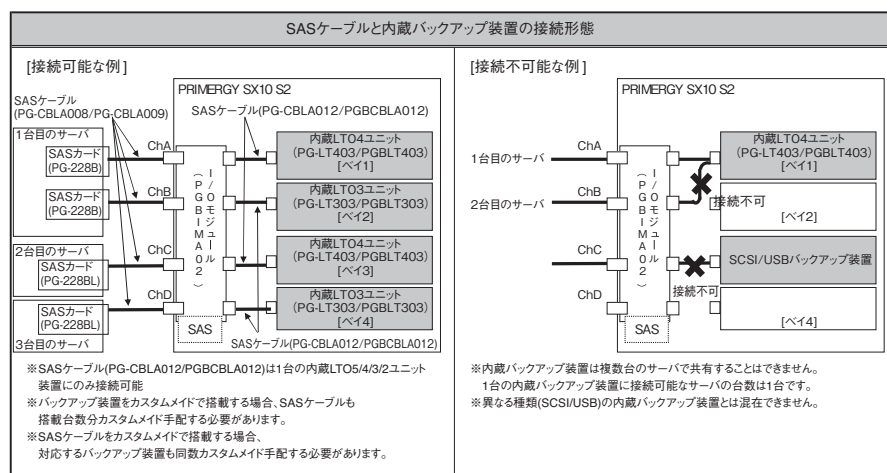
SASケーブルと内蔵バックアップ装置の接続形態

[接続可能な例]

PRIMERGY SX10 S2

SASケーブル (PG-CBLA008/PG-CBLA009)

SASケーブル(PG-CBLA012/PGBCBLA012)

1台目のサーバ

SASカード (PG-228B)

SASカード (PG-228B)

2台目のサーバ

SASカード (PG-228BL)

SASカード (PG-228BL)

3台目のサーバ

ChA

ChB

ChC

ChD

I/Oモジュール (PGBIMA02)

SAS

内蔵LTO4ユニット (PG-LT403/PGBLT403) [ベイ1]

内蔵LTO3ユニット (PG-LT303/PGBLT303) [ベイ2]

内蔵LTO4ユニット (PG-LT403/PGBLT403) [ベイ3]

内蔵LTO3ユニット (PG-LT303/PGBLT303) [ベイ4]

SASケーブル(PG-CBLA012/PGBCBLA012)

※SASケーブル(PG-CBLA012/PGBCBLA012)は1台の内蔵LTO5/4/3/2ユニット装置にのみ接続可能
※バックアップ装置をカスタムメイドで搭載する場合、SASケーブルも搭載台数分カスタムメイド手配する必要があります。
※SASケーブルをカスタムメイドで搭載する場合、対応するバックアップ装置も同数カスタムメイド手配する必要があります。

[接続不可能な例]

PRIMERGY SX10 S2

1台目のサーバ

2台目のサーバ

ChA

ChB

ChC

ChD

I/Oモジュール (PGBIMA02)

SAS

内蔵LTO4ユニット (PG-LT403/PGBLT403) [ベイ1]

接続不可 [ベイ2]

SCSI/USBバックアップ装置

接続不可

[ベイ4]

※内蔵バックアップ装置は複数台のサーバで共有することはできません。
1台の内蔵バックアップ装置に接続可能なサーバの台数は1台です。
※異なる種類(SCSI/USB)の内蔵バックアップ装置とは混在できません。